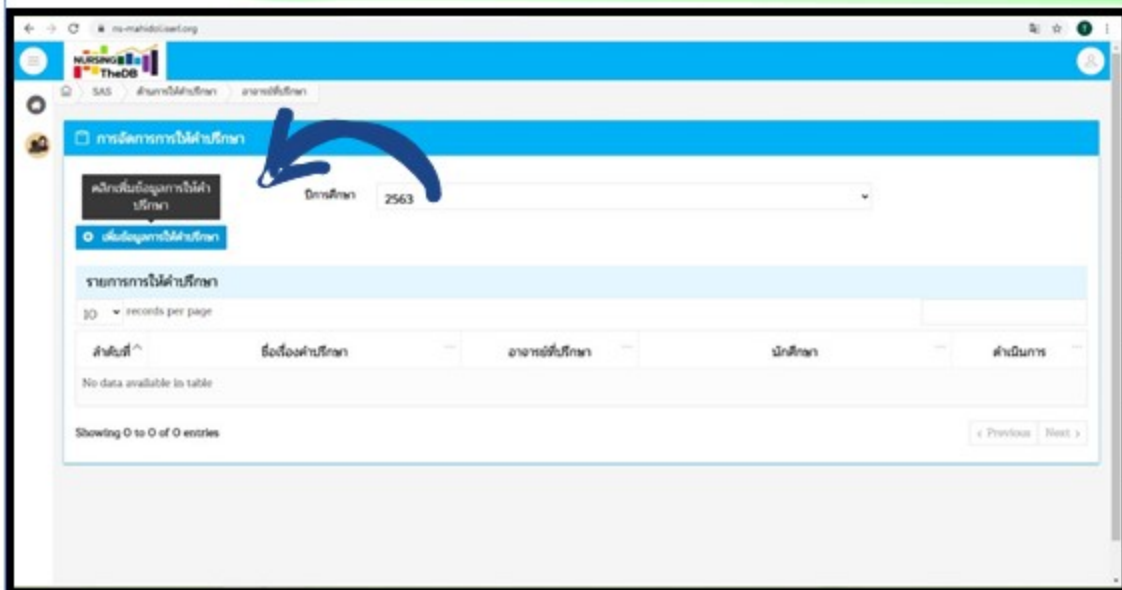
ns-mahidol.aert.org

NURSING TheDB

SAS ด้านการให้คำปรึกษา อาจารย์ที่ปรึกษา

การจัดการการให้คำปรึกษา

คลิกเพิ่มข้อมูลการให้คำปรึกษา

ปีการศึกษา 2563

เพิ่มข้อมูลการให้คำปรึกษา

รายการการให้คำปรึกษา

10 records per page

| ลำดับที่ | ชื่อเรื่องคำปรึกษา | อาจารย์ที่ปรึกษา | นักศึกษา | ดำเนินการ |
|---|---|---|---|---|
| No data available in table | | | | |

Showing 0 to 0 of 0 entries

< Previous Next >